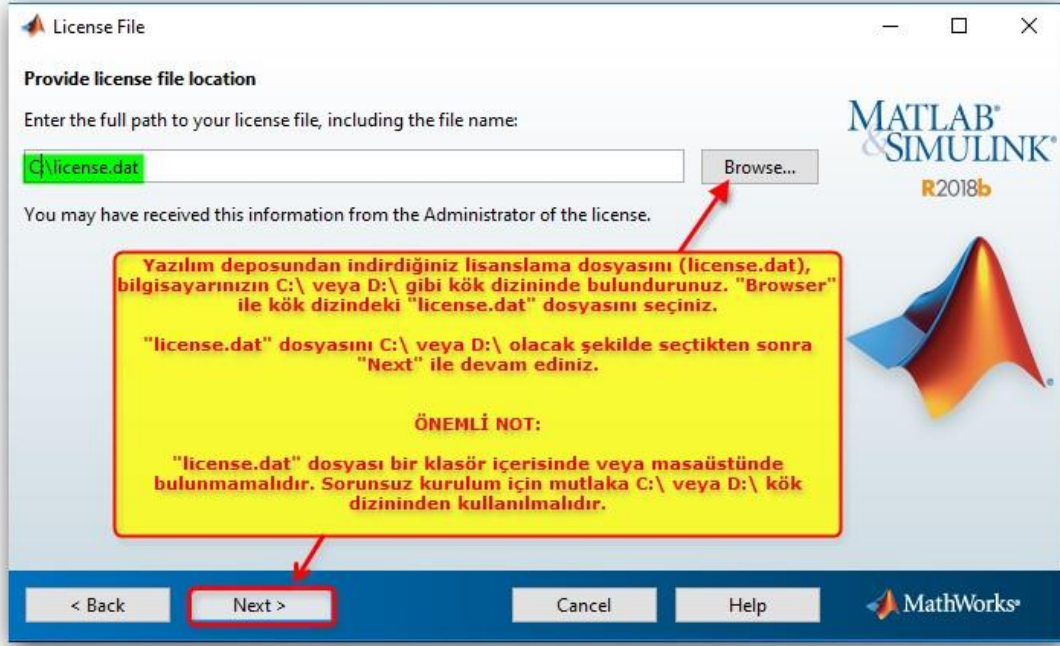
License File

Provide license file location

Enter the full path to your license file, including the file name:

C:\license.dat

Browse...

You may have received this information from the Administrator of the license.

MATLAB® & SIMULINK® R2018b

Yazılım deposundan indirdiğiniz lisanslama dosyasını (license.dat), bilgisayarınızın C:\ veya D:\ gibi kök dizininde bulundurunuz. "Browser" ile kök dizindeki "license.dat" dosyasını seçiniz.

"license.dat" dosyasını C:\ veya D:\ olacak şekilde seçtikten sonra "Next" ile devam ediniz.

ÖNEMLİ NOT:

"license.dat" dosyası bir klasör içerisinde veya masaüstünde bulunmamalıdır. Sorunsuz kurulum için mutlaka C:\ veya D:\ kök dizininden kullanılmalıdır.

< Back Next > Cancel Help

MathWorks®